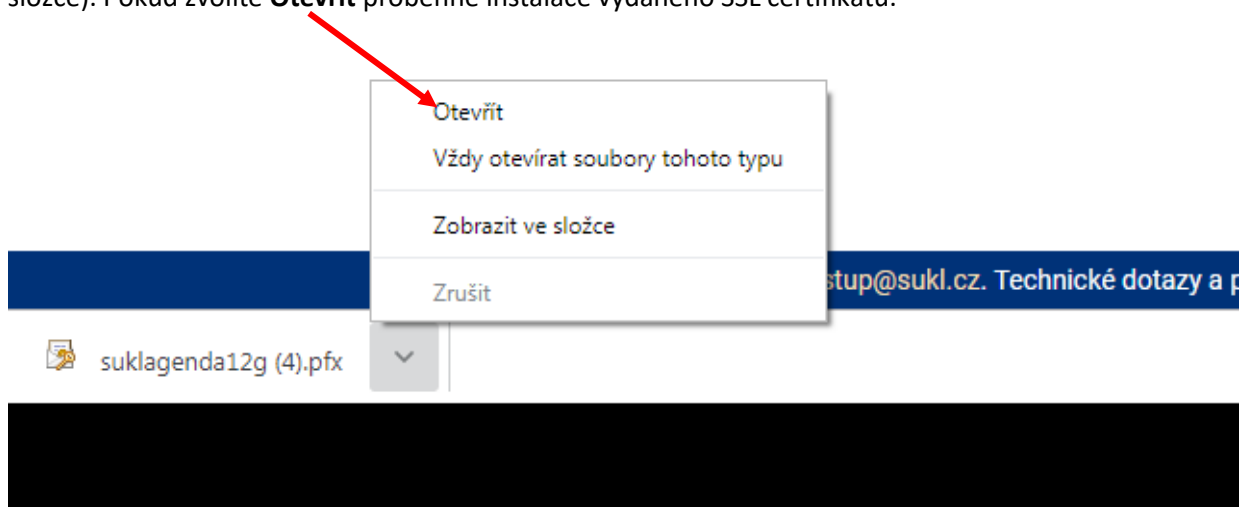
složce). Pokud zvolíte **Otevřít** proběhne instalace vydaného SSL certifikátu.

Otevřít
Vždy otevírat soubory tohoto typu
Zobrazit ve složce
Zrušit

stup@sukl.cz. Technické dotazy a p

suklagenda12g (4).pfx